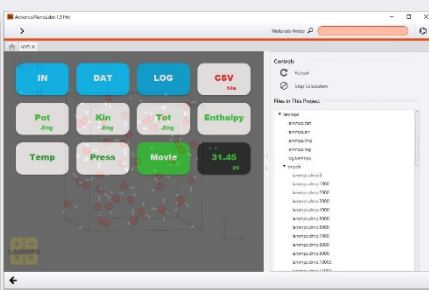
Advance/NanoLabo 1.0 Pro

Materials Finder

IN

DAT

LOG

CSV
file

Pot
.Eng

Kin
.Eng

Tot
.Eng

Enthalpy

Temp

Press

Movie

31.45
ps

Controls

Reload

Stop Calculation

Files in This Project

lammps

lammps.dat

lammps.err

lammps.inp

lammps.log

log.lammps

single

lammps.dump.0

lammps.dump.1000

lammps.dump.2000

lammps.dump.3000

lammps.dump.4000

lammps.dump.5000

lammps.dump.6000

lammps.dump.7000

lammps.dump.8000

lammps.dump.9000

lammps.dump.10000